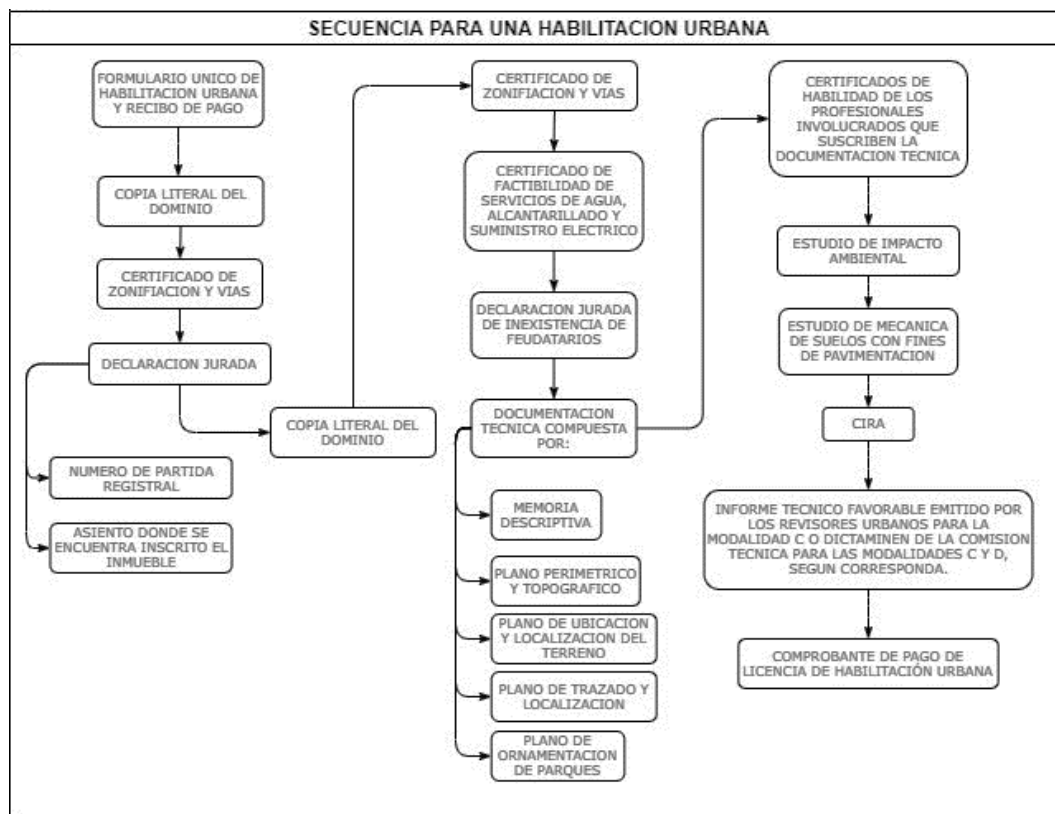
SECUENCIA PARA UNA HABILITACION URBANA

FORMULARIO UNICO DE HABILITACION URBANA Y RECIBO DE PAGO

COPIA LITERAL DEL DOMINIO

CERTIFICADO DE ZONIFICACION Y VIAS

DECLARACION JURADA

NUMERO DE PARTIDA REGISTRAL

ASIENTO DONDE SE ENCUENTRA INSCRITO EL INMUEBLE

COPIA LITERAL DEL DOMINIO

CERTIFICADO DE ZONIFICACION Y VIAS

CERTIFICADO DE FACTIBILIDAD DE SERVICIOS DE AGUA, ALCANTARILLADO Y SUMINISTRO ELECTRICO

DECLARACION JURADA DE INEXISTENCIA DE FEUDATARIOS

DOCUMENTACION TECNICA COMPUESTA POR:

MEMORIA DESCRIPTIVA

PLANO PERIMETRICO Y TOPOGRAFICO

PLANO DE UBICACION Y LOCALIZACION DEL TERRENO

PLANO DE TRAZADO Y LOCALIZACION

PLANO DE ORNAMENTACION DE PARQUES

CERTIFICADOS DE HABILIDAD DE LOS PROFESIONALES INVOLUCRADOS QUE SUSCRIBEN LA DOCUMENTACION TECNICA

ESTUDIO DE IMPACTO AMBIENTAL

ESTUDIO DE MECANICA DE SUELOS CON FINES DE PAVIMENTACION

CIRA

INFORME TECNICO FAVORABLE EMITIDO POR LOS REVISORES URBANOS PARA LA MODALIDAD C O DICTAMINEN DE LA COMISION TECNICA PARA LAS MODALIDADES C Y D, SEGUN CORRESPONDA.

COMPROBANTE DE PAGO DE LICENCIA DE HABILITACIÓN URBANA